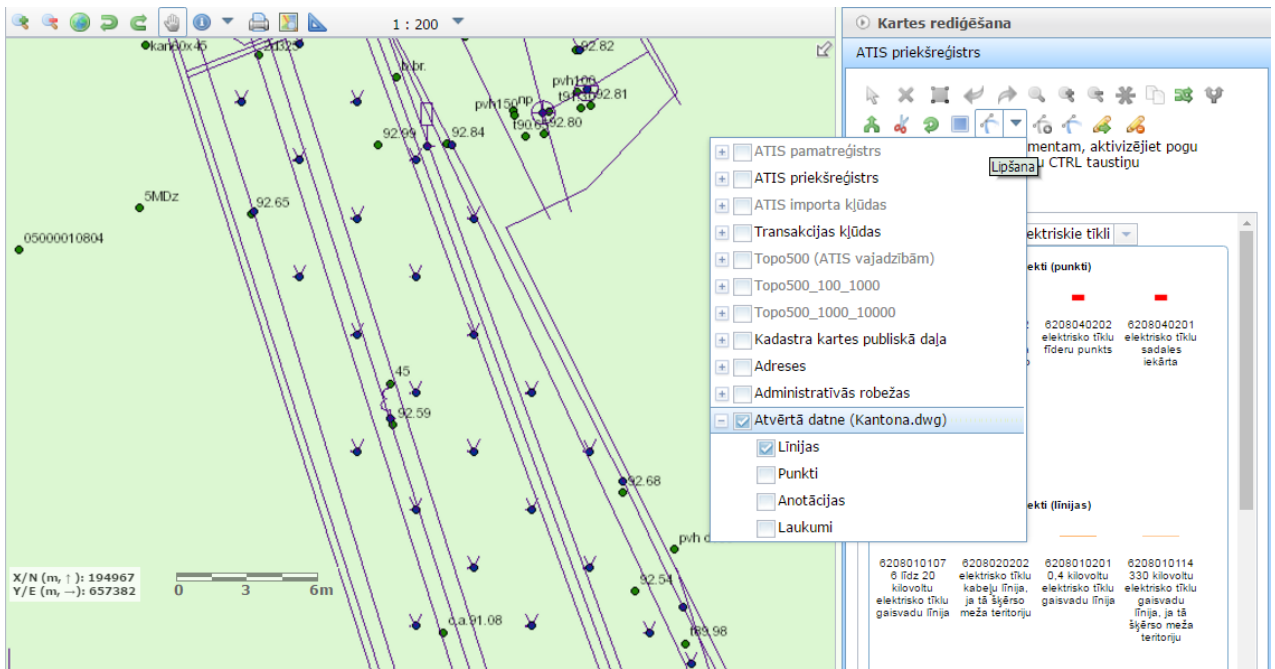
1 : 200

kan80x45
1.32
92.82
h.br.
pvh100
pvh150
np
92.81
t90.3
92.80
92.99
92.84
5MDz
92.65
05000010804
45
92.59
92.68
pvh d
92.54
c.a.91.08
89.98

X/N (m, ↑ ): 194967
Y/E (m, →): 657382
0 3 6m

Kartes rediģēšana
ATIS priekšreģistrs
mentam, aktivizējiet pogu
u CTRL taustiņu
Lipšana

ATIS pamatreģistrs
ATIS priekšreģistrs
ATIS importa kļūdas
Transakcijas kļūdas
Topo500 (ATIS vajadzībām)
Topo500_100_1000
Topo500_1000_10000
Kadastra kartes publiskā daļa
Adreses
Administratīvās robežas
Atvērtā datne (Kantona.dwg)
Līnijas
Punkti
Anotācijas
Laukumi

elektriskie tīkli
ekti (punkti)
6208040202 elektrisko tīklu fīderu punkts
6208040201 elektrisko tīklu sadales iekārta
ekti (līnijas)
6208010107 6 līdz 20 kilovoltu elektrisko tīklu gaisvadu līnija
6208020202 elektrisko tīklu kabeļu līnija, ja tā šķērso meža teritoriju
6208010201 0,4 kilovoltu elektrisko tīklu gaisvadu līnija
6208010114 330 kilovoltu elektrisko tīklu gaisvadu līnija, ja tā šķērso meža teritoriju